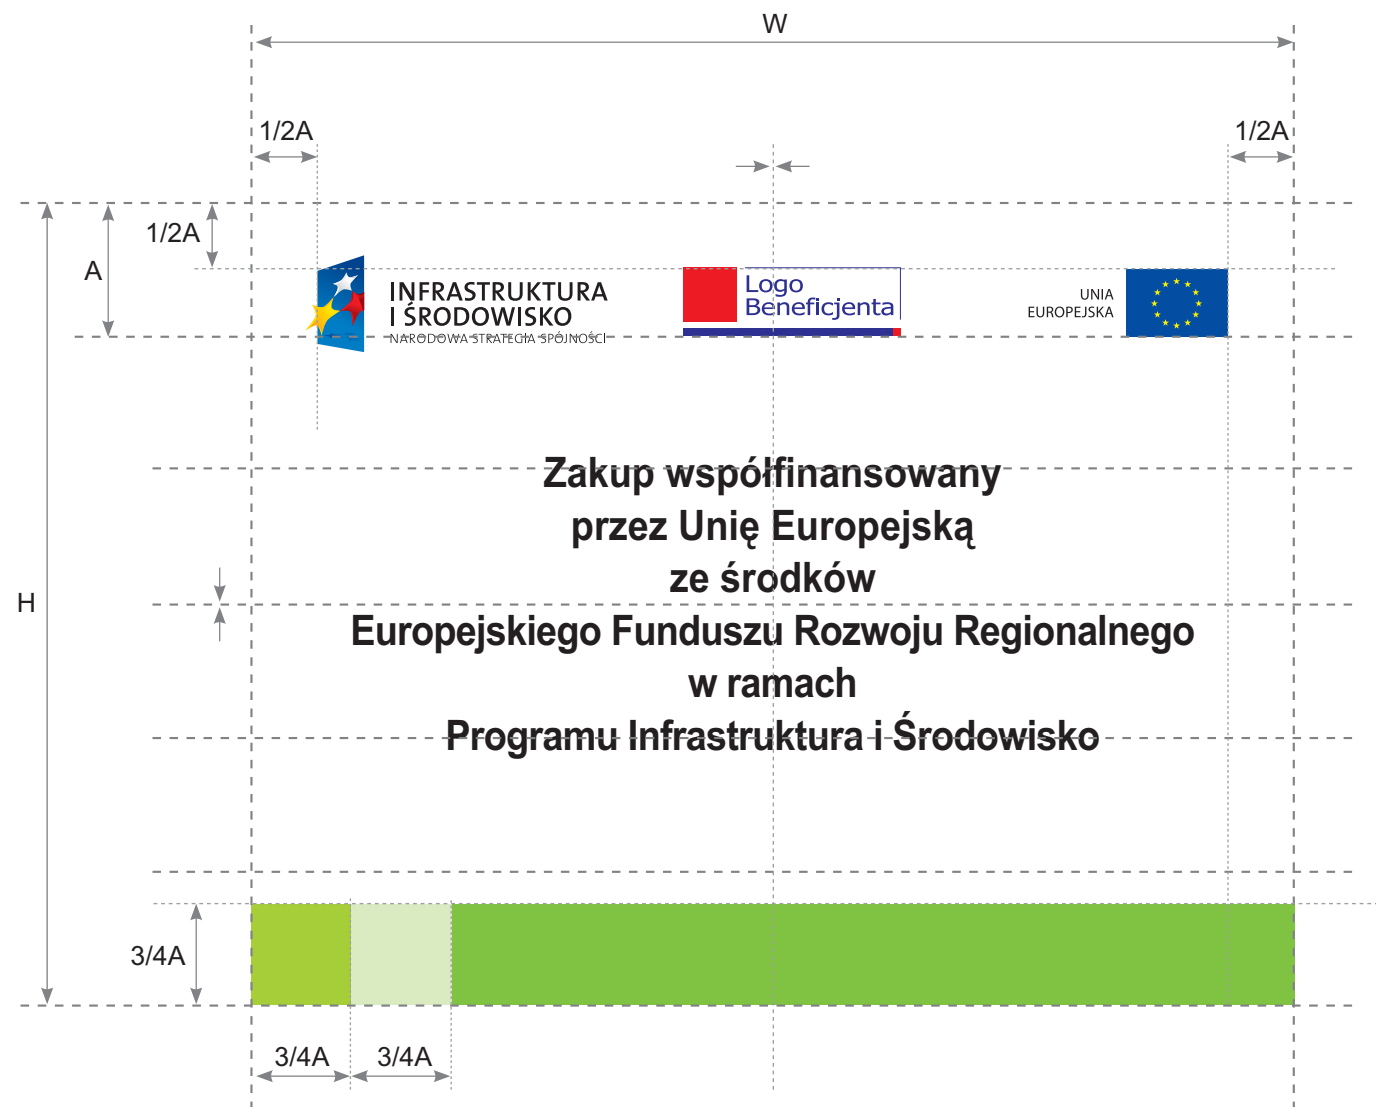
W

1/2A

1/2A

1/2A

A

INFRASTRUKTURA I ŚRODOWISKO
NARODOWA STRATEGIA SPÓJNOŚCI

Logo Beneficjenta

UNIA EUROPEJSKA

Zakup współfinansowany przez Unię Europejską ze środków Europejskiego Funduszu Rozwoju Regionalnego w ramach Programu Infrastruktura i Środowisko

H

3/4A

3/4A

3/4A